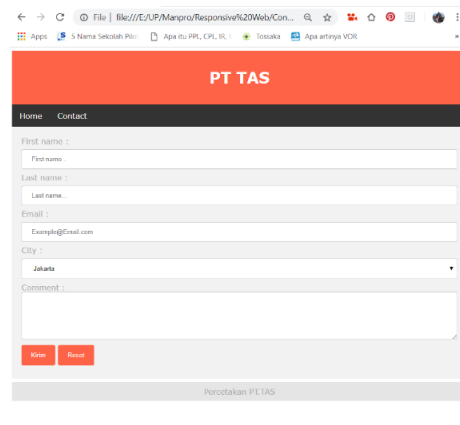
File | file:///E:/UP/Manpro/Responsive%20Web/Con...

Apps 5 Nama Sekolah Pilot Apa itu PPL, CPL, IR, I Tossaka Apa artinya VOR

PT TAS

Home Contact

First name :

First name..

Last name :

Last name...

Email :

Example@Email.com

City :

Jakarta

Comment :

Kirim Reset

Percetakan PT.TAS